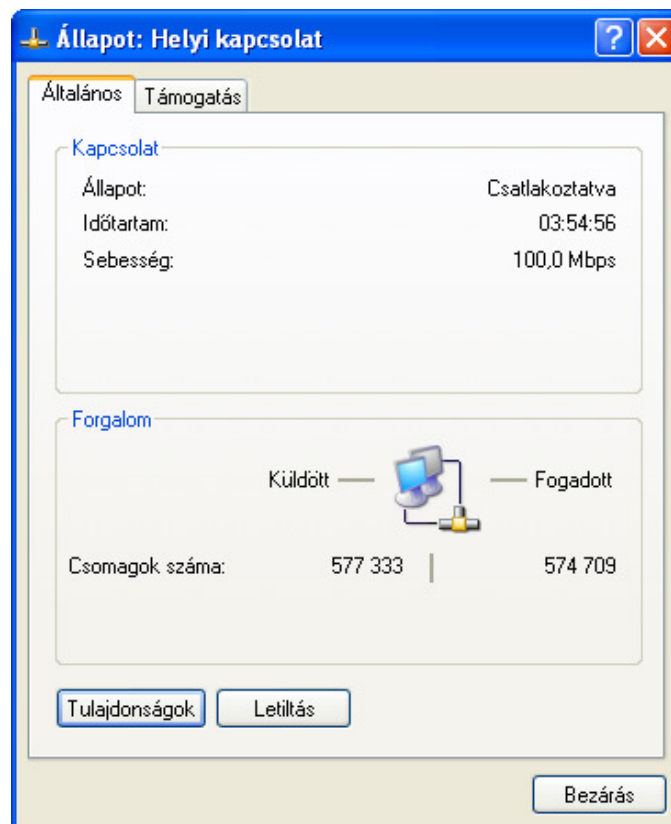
Állapot: Helyi kapcsolat

Általános | Támogatás

Kapcsolat

Állapot: Csatlakoztatva

Időtartam: 03:54:56

Sebesség: 100,0 Mbps

Forgalom

Küldött — — Fogadott

Csomagok száma: 577 333 | 574 709

Tulajdonságok

Letiltás

Bezárás